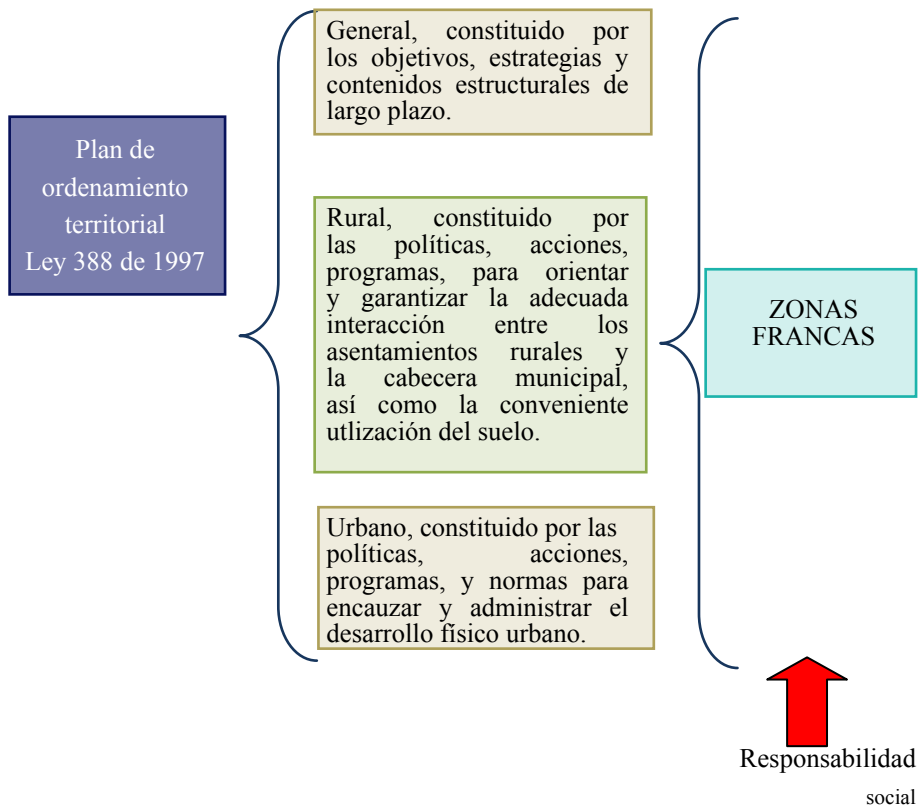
Plan de ordenamiento territorial Ley 388 de 1997

General, constituido por los objetivos, estrategias y contenidos estructurales de largo plazo.

Rural, constituido por las políticas, acciones, programas, para orientar y garantizar la adecuada interacción entre los asentamientos rurales y la cabecera municipal, así como la conveniente utlización del suelo.

Urbano, constituido por las políticas, acciones, programas, y normas para encauzar y administrar el desarrollo físico urbano.

ZONAS FRANCAS

Responsabilidad social